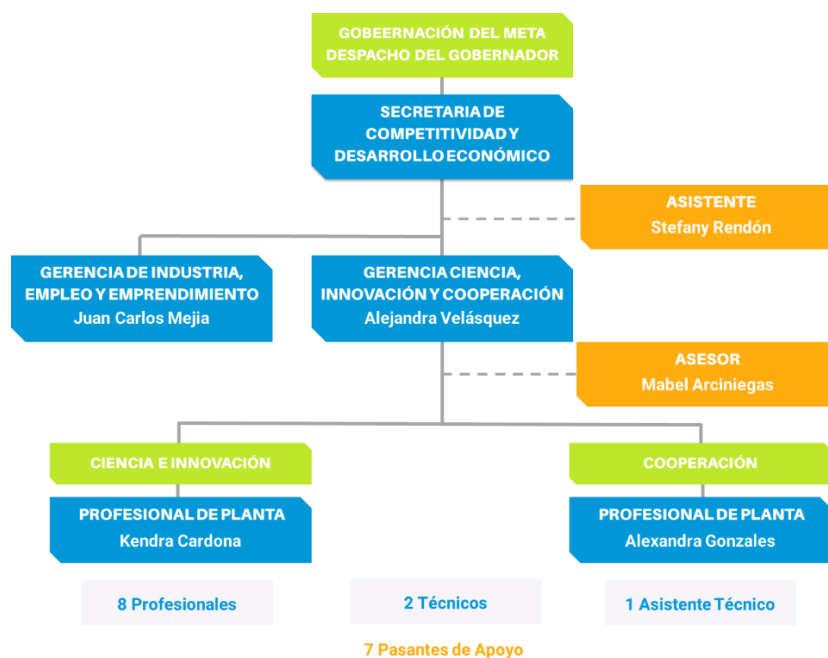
GOBEERNACIÓN DEL META
DESPACHO DEL GOBERNADOR

SECRETARIA DE COMPETITIVIDAD Y DESARROLLO ECONÓMICO

ASISTENTE
Stefany Rendón

GERENCIA DE INDUSTRIA, EMPLEO Y EMPRENDIMIENTO
Juan Carlos Mejia

GERENCIA CIENCIA, INNOVACIÓN Y COOPERACIÓN
Alejandra Velásquez

ASESOR
Mabel Arciniegas

CIENCIA E INNOVACIÓN

PROFESIONAL DE PLANTA
Kendra Cardona

COOPERACIÓN

PROFESIONAL DE PLANTA
Alexandra Gonzales

8 Profesionales

2 Técnicos

1 Asistente Técnico

7 Pasantes de Apoyo